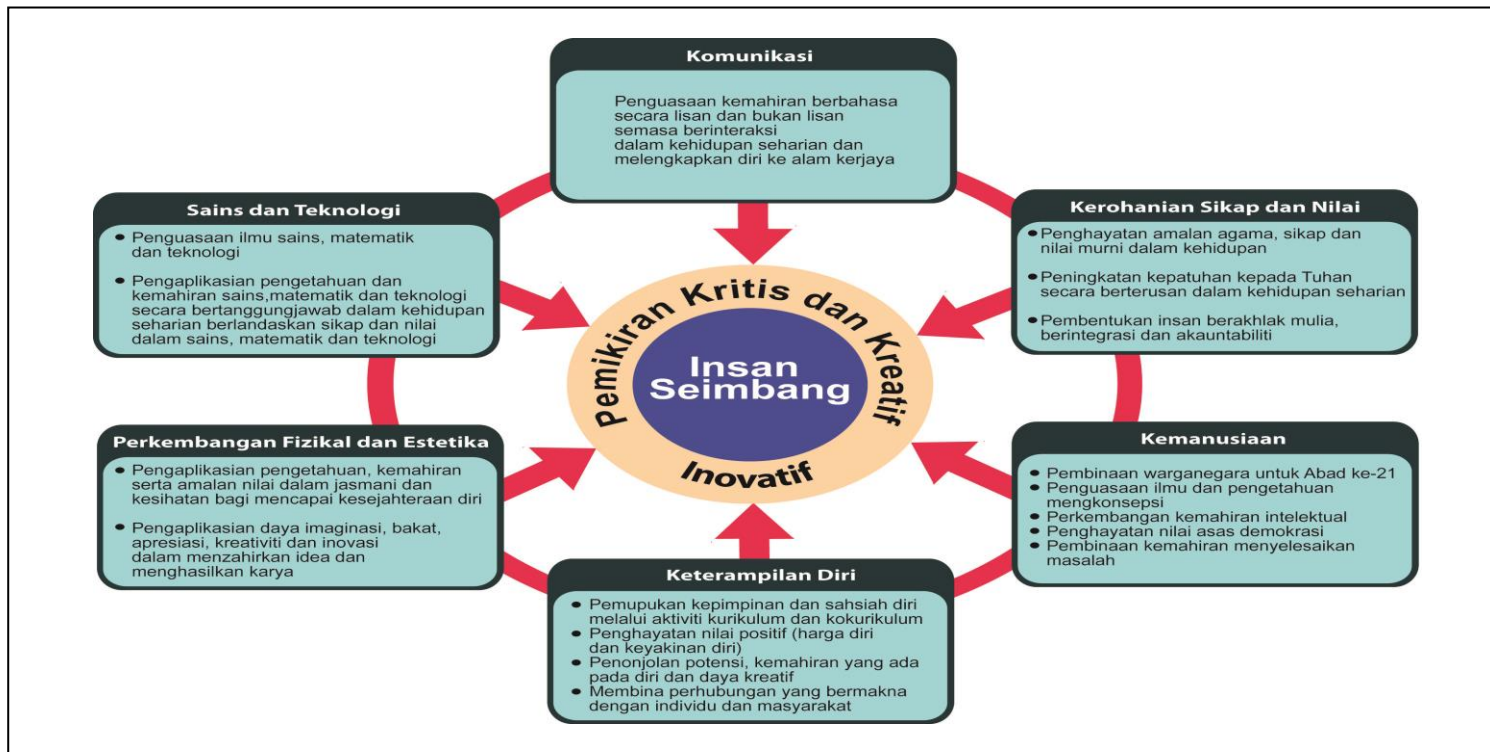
Komunikasi

Penguasaan kemahiran berbahasa secara lisan dan bukan lisan semasa berinteraksi dalam kehidupan seharian dan melengkapkan diri ke alam kerjaya

Sains dan Teknologi

• Penguasaan ilmu sains, matematik dan teknologi

• Pengaplikasian pengetahuan dan kemahiran sains,matematik dan teknologi secara bertanggungjawab dalam kehidupan seharian berlandaskan sikap dan nilai dalam sains, matematik dan teknologi

Kerohanian Sikap dan Nilai

• Penghayatan amalan agama, sikap dan nilai murni dalam kehidupan

• Peningkatan kepatuhan kepada Tuhan secara berterusan dalam kehidupan seharian

• Pembentukan insan berakhlak mulia, berintegrasi dan akauntabiliti

Pemikiran Kritis dan Kreatif

Insan Seimbang

Inovatif

Perkembangan Fizikal dan Estetika

• Pengaplikasian pengetahuan, kemahiran serta amalan nilai dalam jasmani dan kesihatan bagi mencapai kesejahteraan diri

• Pengaplikasian daya imaginasi, bakat, apresiasi, kreativiti dan inovasi dalam menzahirkan idea dan menghasilkan karya

Kemanusiaan

• Pembinaan warganegara untuk Abad ke-21
• Penguasaan ilmu dan pengetahuan mengkonsepsi
• Perkembangan kemahiran intelektual
• Penghayatan nilai asas demokrasi
• Pembinaan kemahiran menyelesaikan masalah

Keterampilan Diri

• Pemupukan kepimpinan dan sahsiah diri melalui aktiviti kurikulum dan kokurikulum
• Penghayatan nilai positif (harga diri dan keyakinan diri)
• Penonjolan potensi, kemahiran yang ada pada diri dan daya kreatif
• Membina perhubungan yang bermakna dengan individu dan masyarakat